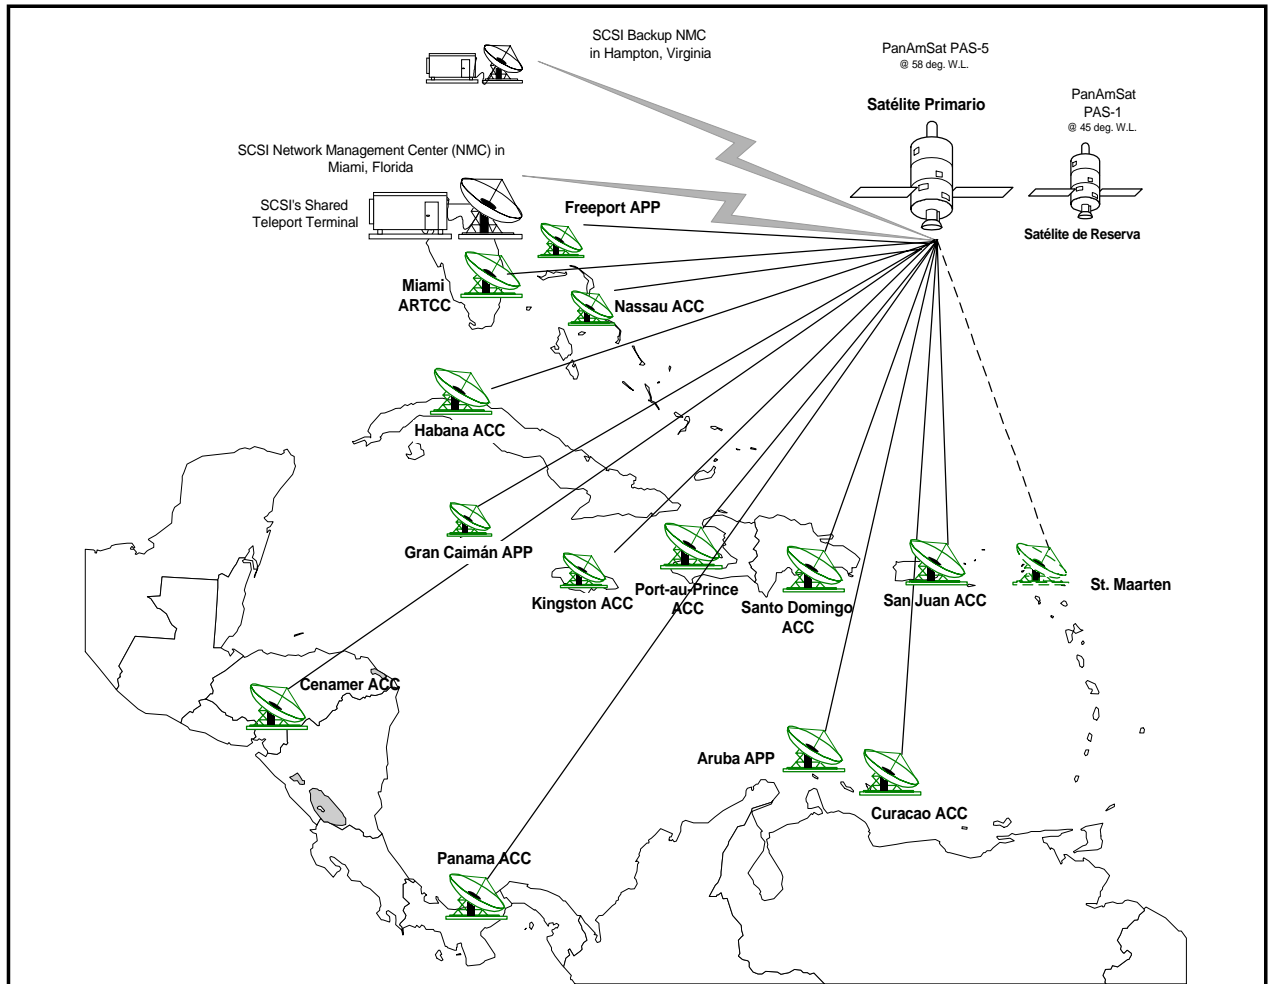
SCSI Backup NMC in Hampton, Virginia

PanAmSat PAS-5
@ 58 deg. W.L.

Satélite Primario

PanAmSat PAS-1
@ 45 deg. W.L.

SCSI Network Management Center (NMC) in Miami, Florida

SCSI's Shared Teleport Terminal

Freeport APP

Satélite de Reserva

Miami ARTCC

Nassau ACC

Habana ACC

Gran Caimán APP

Kingston ACC

Port-au-Prince ACC

Santo Domingo ACC

San Juan ACC

St. Maarten

Cenamer ACC

Aruba APP

Curacao ACC

Panama ACC